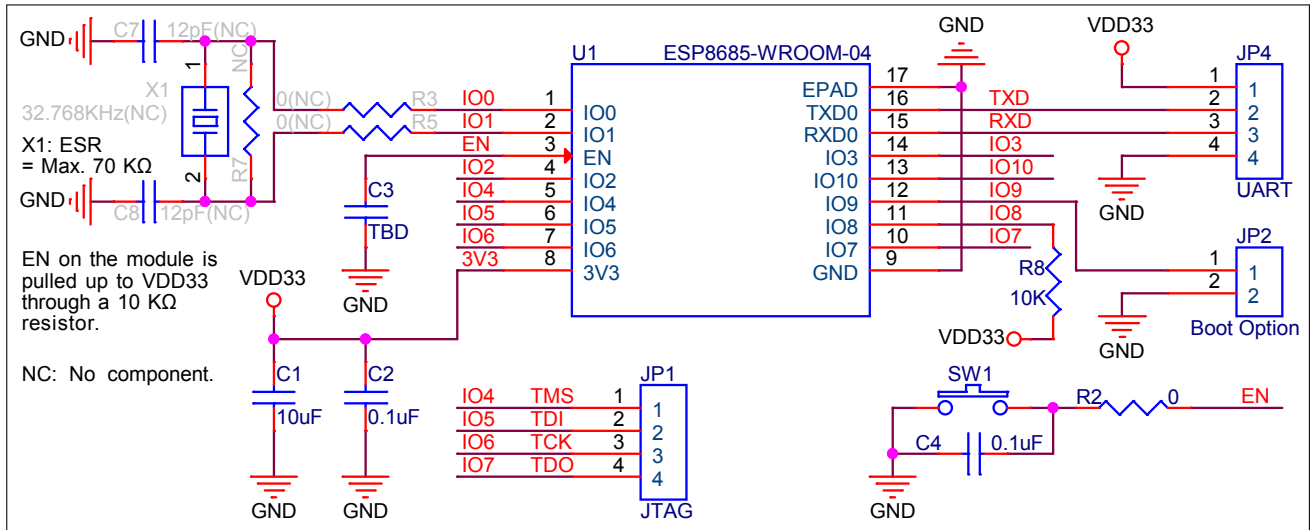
GND C7 12pF(NC)
X1
32.768KHz(NC)
1
2
NC
R7
X1: ESR = Max. 70 KΩ
GND C8 12pF(NC)
0(NC) R3
0(NC) R5
IO0 1
IO1 2
EN 3
IO2 4
IO4 5
IO5 6
IO6 7
3V3 8
C3
TBD
GND
U1 ESP8685-WROOM-04
IO0
IO1
EN
IO2
IO4
IO5
IO6
3V3
EPAD 17
TXD0 16
RXD0 15
IO3 14
IO10 13
IO9 12
IO8 11
IO7 10
GND 9
GND
TXD
RXD
IO3
IO10
IO9
IO8
IO7
R8
10K
VDD33
VDD33
JP4
1 1
2 2
3 3
4 4
UART
GND
JP2
1 1
2 2
Boot Option
GND
EN on the module is pulled up to VDD33 through a 10 KΩ resistor.
NC: No component.
VDD33
C1
10uF
C2
0.1uF
GND GND
JP1
IO4 TMS 1 1
IO5 TDI 2 2
IO6 TCK 3 3
IO7 TDO 4 4
JTAG
SW1
R2 0 EN
C4 0.1uF
GND